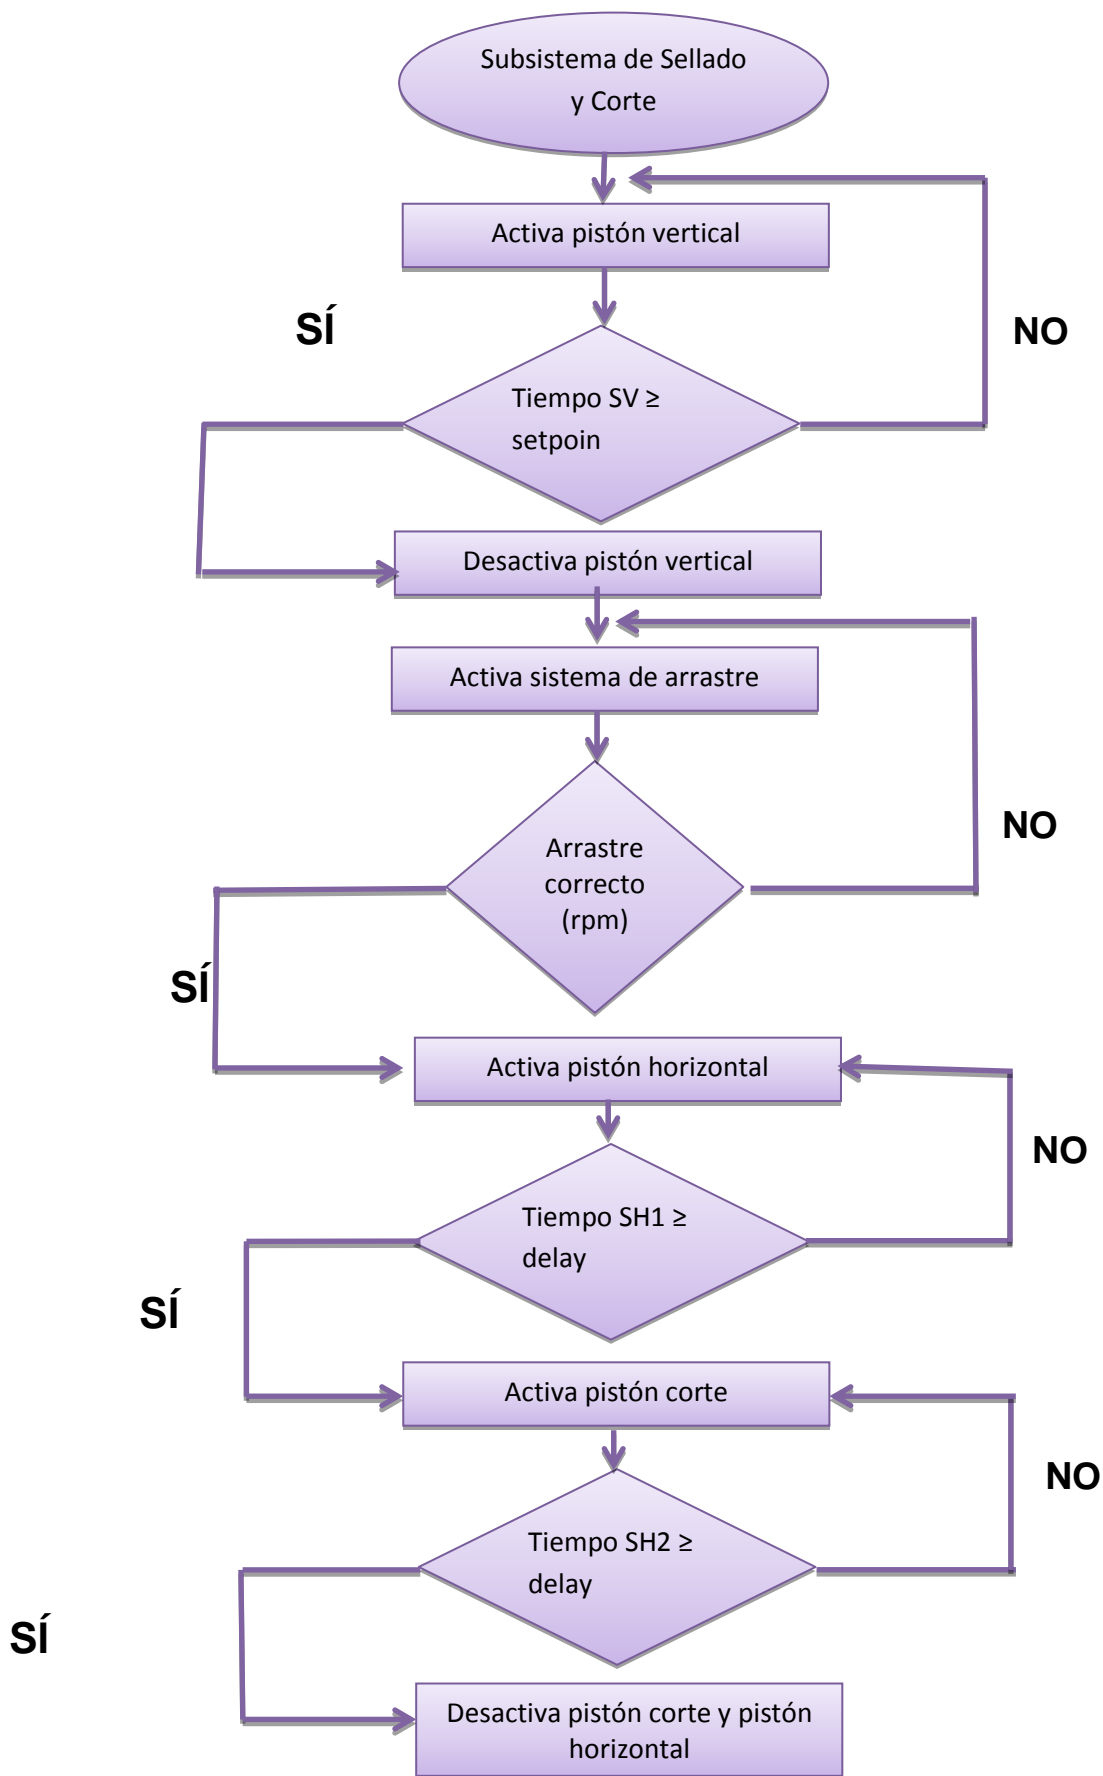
Subsistema de Sellado y Corte

Activa pistón vertical

SÍ

NO

Tiempo SV ≥ setpoin

Desactiva pistón vertical

Activa sistema de arrastre

NO

Arrastre correcto (rpm)

SÍ

Activa pistón horizontal

NO

Tiempo SH1 ≥ delay

SÍ

Activa pistón corte

NO

Tiempo SH2 ≥ delay

SÍ

Desactiva pistón corte y pistón horizontal